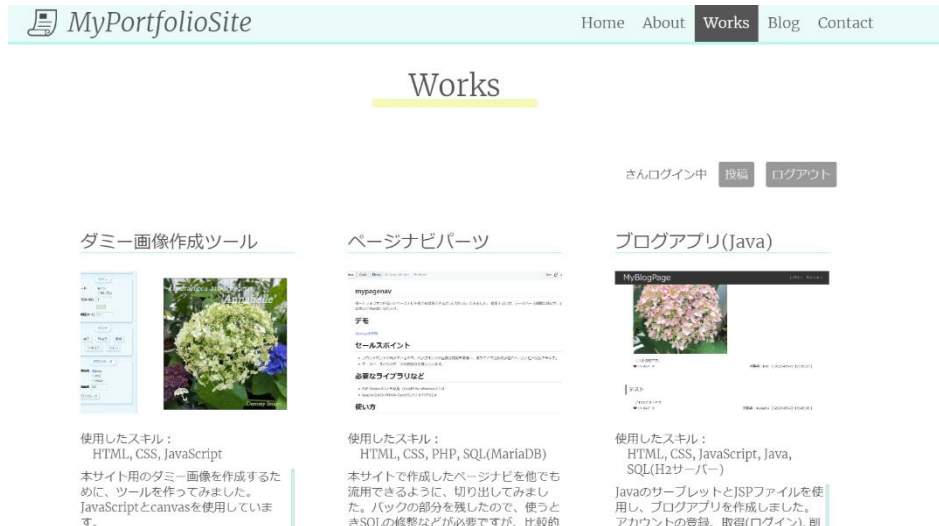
MyPortfolioSite

Home About Works Blog Contact

Works

さんログイン中 投稿 ログアウト

ダミー画像作成ツール

Annabelle

使用したスキル：
HTML, CSS, JavaScript

本サイト用のダミー画像を作成するために、ツールを作ってみました。JavaScriptとcanvasを使用していま す。

ページナビパーツ

mypagenav

デモ

セールスポイント

必要なライブラリなど

使い方

使用したスキル：
HTML, CSS, PHP, SQL(MariaDB)

本サイトで作成したページナビを他でも流用できるように、切り出してみました。バックの部分を残したので、使うときSQLの修整などが必要ですが、比較的

ブログアプリ(Java)

MyBlogPage

テスト

使用したスキル：
HTML, CSS, JavaScript, Java, SQL(H2サーバー)

Javaのサーブレットと JSPファイルを使用し、ブログアプリを作成しました。アカウントの登録、取得(ログイン)、削